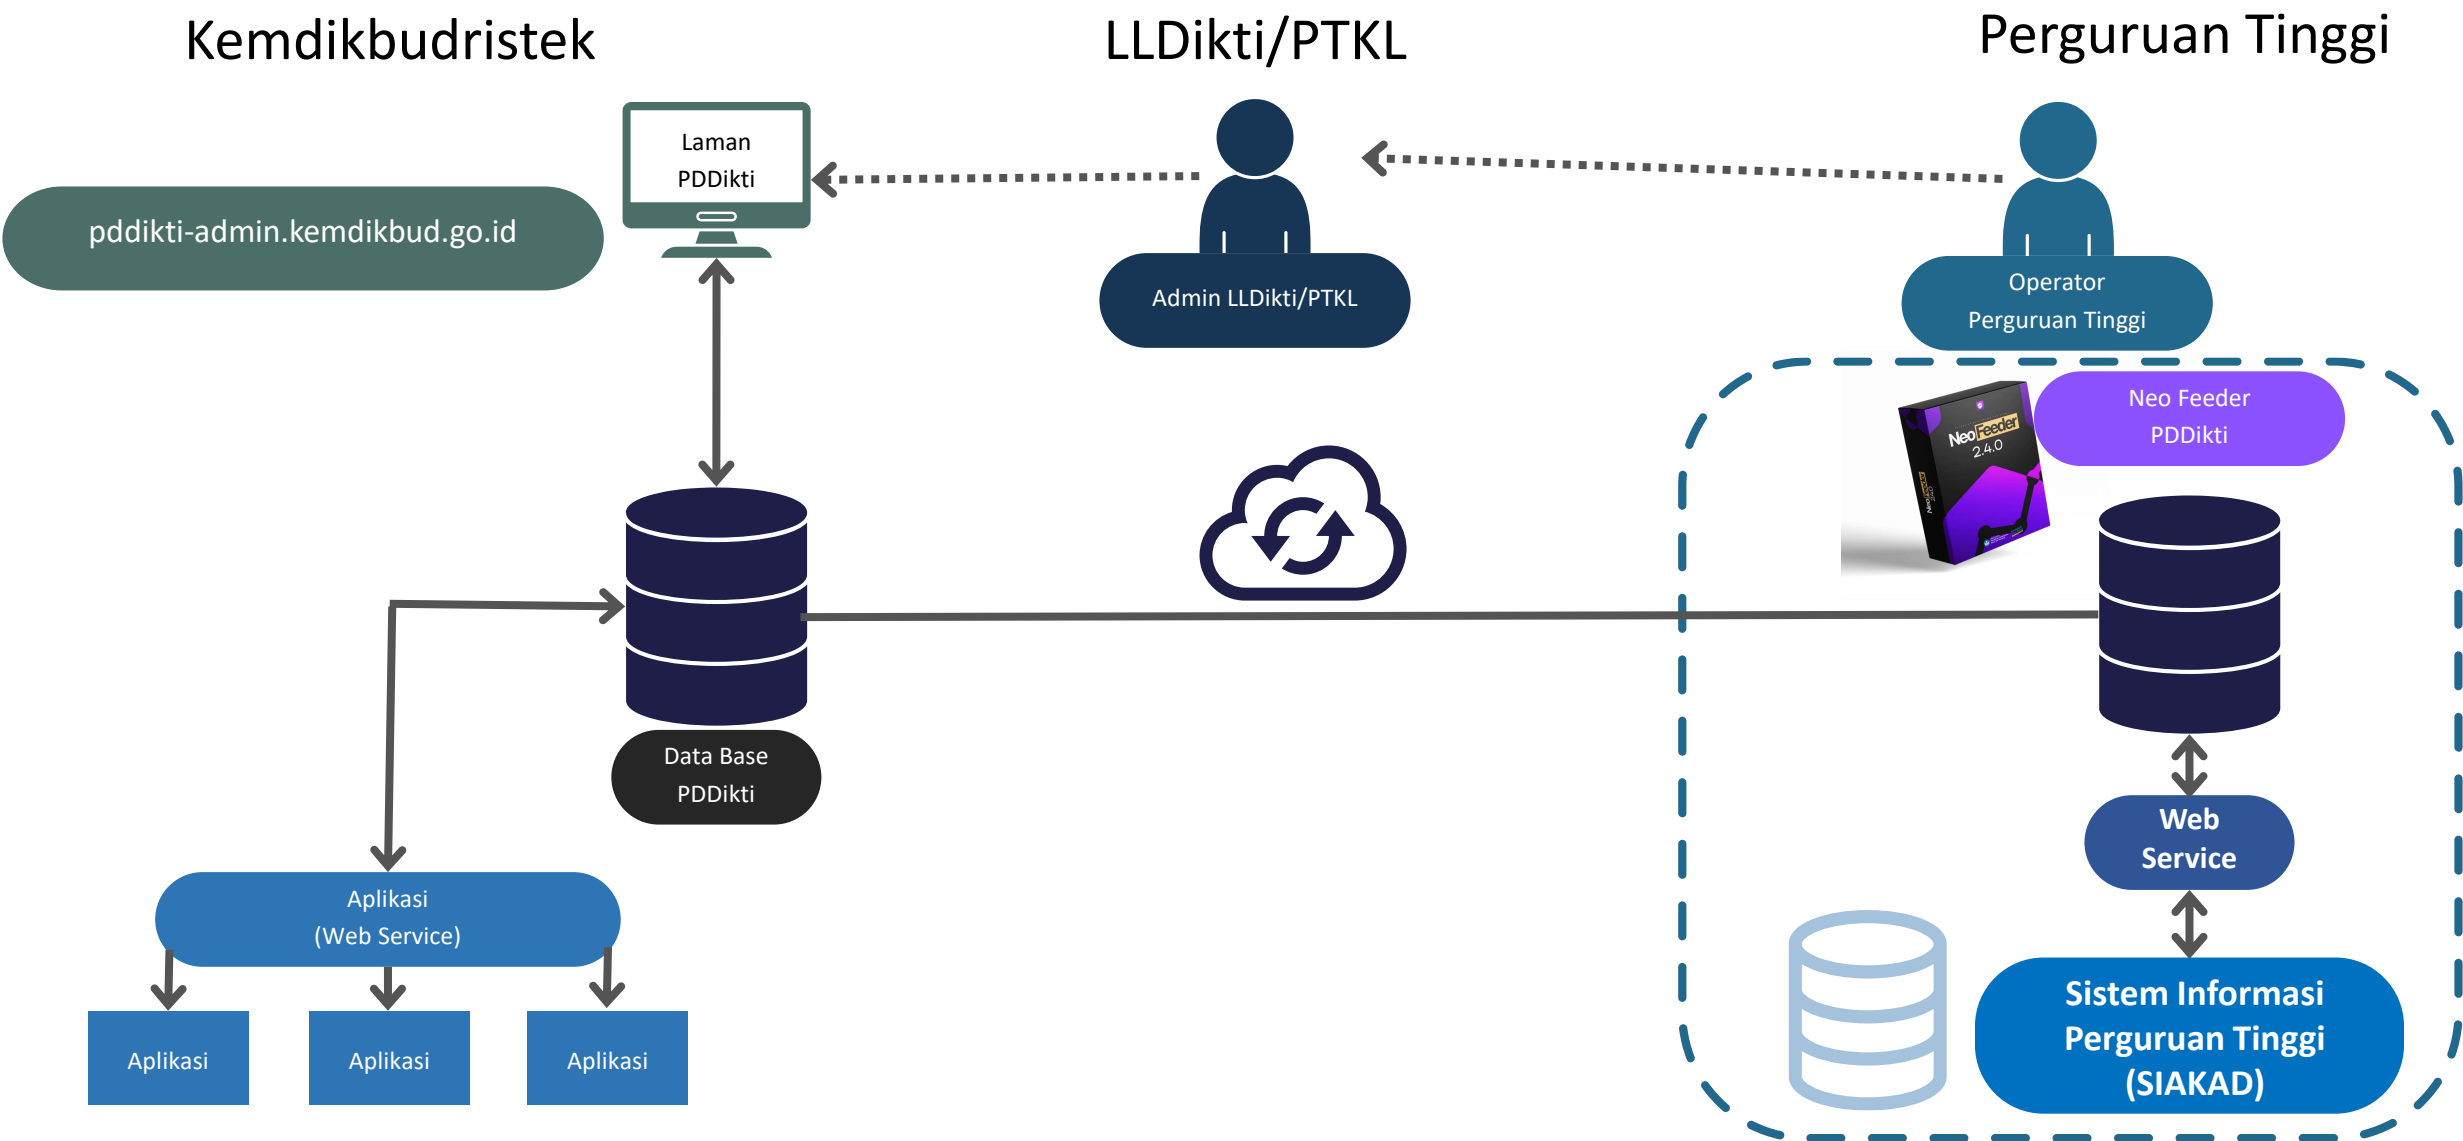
Kemdikbudristek

LLDikti/PTKL

Perguruan Tinggi

Laman PDDikti

pddikti-admin.kemdikbud.go.id

Admin LLDikti/PTKL

Operator Perguruan Tinggi

Neo Feeder 2.4.0

Neo Feeder PDDikti

Data Base PDDikti

Web Service

Aplikasi (Web Service)

Aplikasi

Aplikasi

Aplikasi

Sistem Informasi Perguruan Tinggi (SIAKAD)